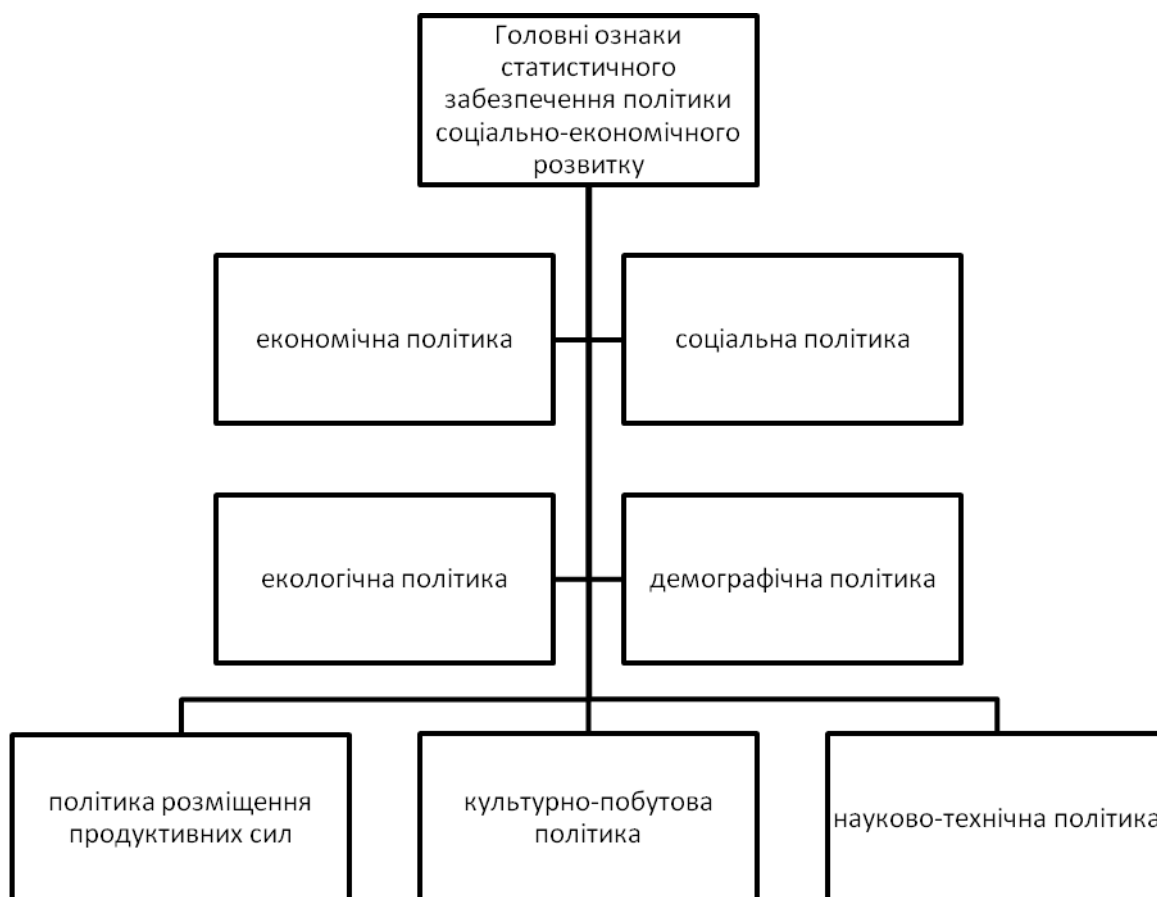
Головні ознаки статистичного забезпечення політики соціально-економічного розвитку

економічна політика

соціальна політика

екологічна політика

демографічна політика

політика розміщення продуктивних сил

культурно-побутова політика

науково-технічна політика